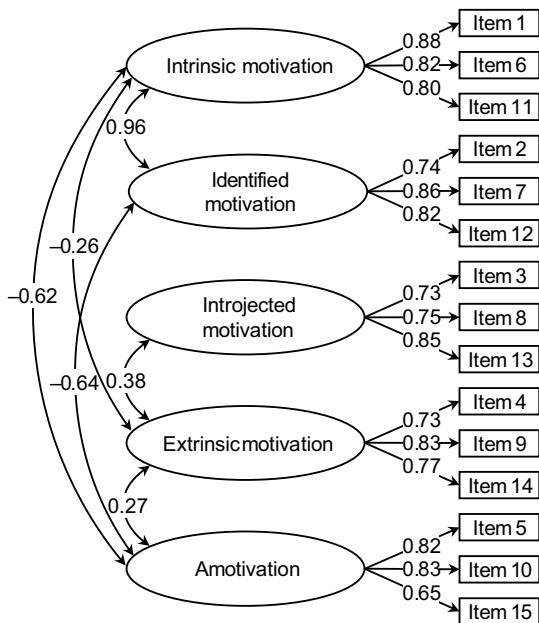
Intrinsic motivation
0.88
Item 1
0.82
Item 6
0.80
Item 11
0.96
Identified motivation
0.74
Item 2
0.86
Item 7
0.82
Item 12
–0.26
–0.62
Introjected motivation
0.73
Item 3
0.75
Item 8
0.85
Item 13
–0.64
0.38
Extrinsicmotivation
0.73
Item 4
0.83
Item 9
0.77
Item 14
0.27
Amotivation
0.82
Item 5
0.83
Item 10
0.65
Item 15